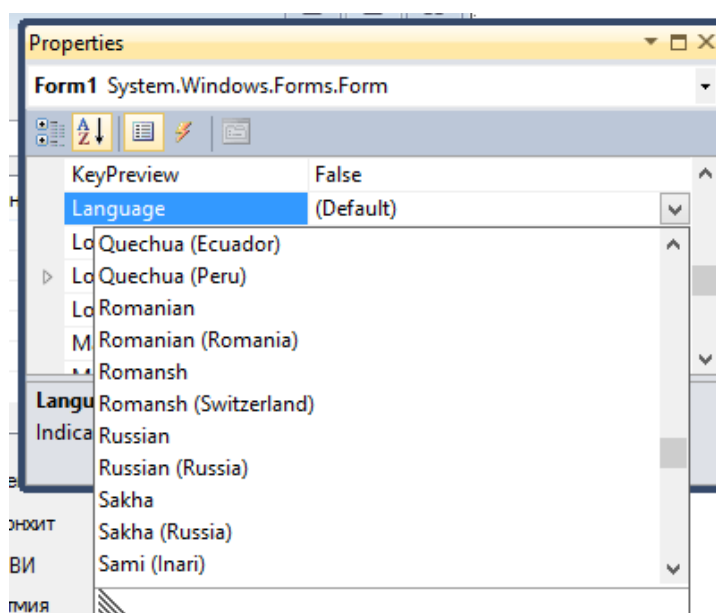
Properties

Form1 System.Windows.Forms.Form

KeyPreview False
Language (Default)
Lo
Lo
Lo
M
Langu
Indica

Quechua (Ecuador)
Quechua (Peru)
Romanian
Romanian (Romania)
Romansh
Romansh (Switzerland)
Russian
Russian (Russia)
Sakha
Sakha (Russia)
Sami (Inari)

онхит
ВИ
тмия